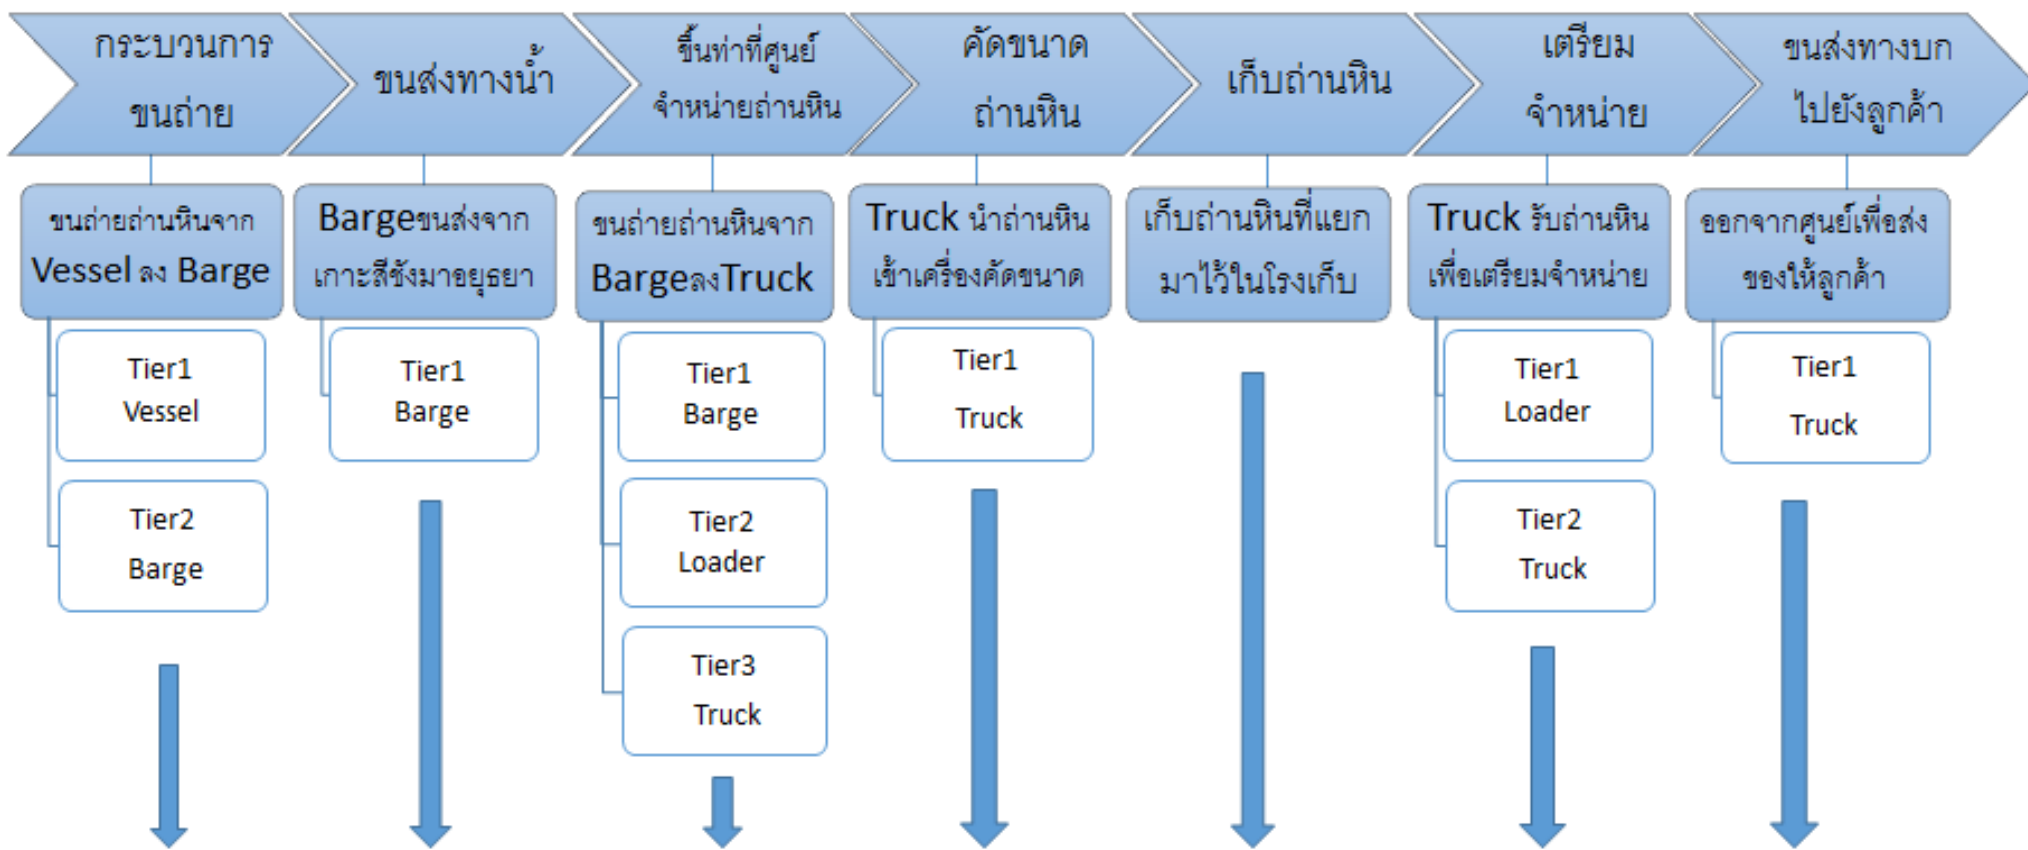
กระบวนการ ขนถ่าย

ขนส่งทางน้ำ

ขึ้นท่าที่ศูนย์ จำหน่ายถ่านหิน

คัดขนาด ถ่านหิน

เก็บถ่านหิน

เตรียม จำหน่าย

ขนส่งทางบก ไปยังลูกค้า

ขนถ่ายถ่านหินจาก Vessel ลง Barge

Tier1 Vessel

Tier2 Barge

Bargeขนส่งจาก เกาะสีชังมาอยุธยา

Tier1 Barge

ขนถ่ายถ่านหินจาก BargeลงTruck

Tier1 Barge

Tier2 Loader

Tier3 Truck

Truck นำถ่านหิน เข้าเครื่องคัดขนาด

Tier1 Truck

เก็บถ่านหินที่แยก มาไว้ในโรงเก็บ

Truck รับถ่านหิน เพื่อเตรียมจำหน่าย

Tier1 Loader

Tier2 Truck

ออกจากศูนย์เพื่อส่ง ของให้ลูกค้า

Tier1 Truck